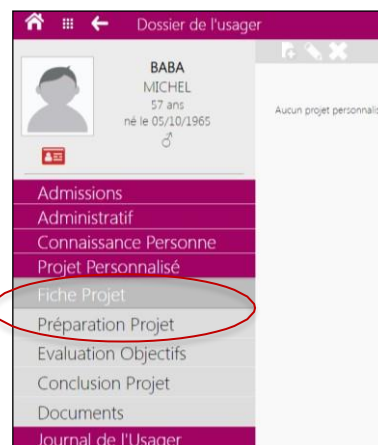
Dossier de l'usager

BABA
MICHEL
57 ans
né le 05/10/1965
♂

Aucun projet personnalis

Admissions
Administratif
Connaissance Personne
Projet Personnalisé
Fiche Projet
Préparation Projet
Evaluation Objectifs
Conclusion Projet
Documents
Journal de l'Usager